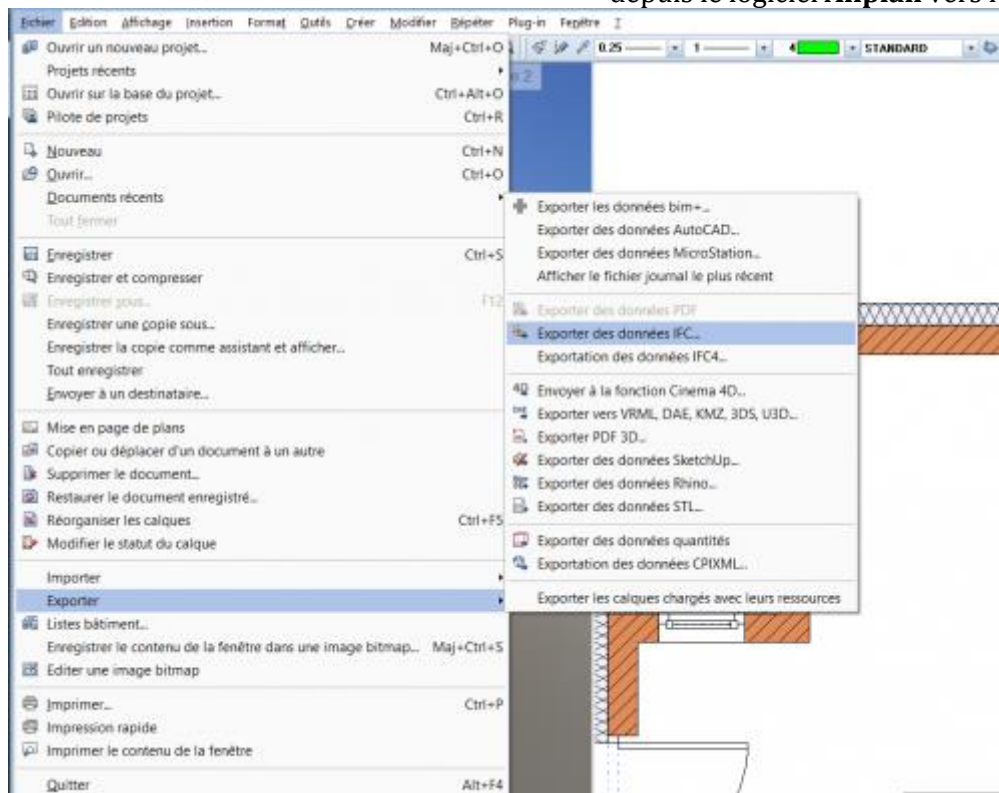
depuis le logiciel Allplan vers l

Fichier Edition Affichage Insertion Format Outils Créer Modifier Répéter Plug-in Fenêtre ?

0.25 1 4 STANDARD

Ouvrir un nouveau projet... Maj+Ctrl+O
Projets récents
Ouvrir sur la base du projet... Ctrl+Alt+O
Pilote de projets Ctrl+R
Nouveau Ctrl+N
Ouvrir... Ctrl+O
Documents récents
Tout fermer
Enregistrer Ctrl+S
Enregistrer et compresser
Enregistrer sous... F12
Enregistrer une copie sous...
Enregistrer la copie comme assistant et afficher...
Tout enregistrer
Envoyer à un destinataire...
Mise en page de plans
Copier ou déplacer d'un document à un autre
Supprimer le document...
Restaurer le document enregistré...
Réorganiser les calques Ctrl+F5
Modifier le statut du calque
Importer
Exporter
Listes bâtiment...
Enregistrer le contenu de la fenêtre dans une image bitmap... Maj+Ctrl+S
Editer une image bitmap
Imprimer... Ctrl+P
Impression rapide
Imprimer le contenu de la fenêtre
Quitter Alt+F4

Exporter les données bim+...
Exporter des données AutoCAD...
Exporter des données MicroStation...
Afficher le fichier journal le plus récent
Exporter des données PDF
Exporter des données IFC...
Exportation des données IFC4...
Envoyer à la fonction Cinema 4D...
Exporter vers VRML, DAE, KMZ, 3DS, U3D...
Exporter PDF 3D...
Exporter des données SketchUp...
Exporter des données Rhino...
Exporter des données STL...
Exporter des données quantités
Exportation des données CPIXML...
Exporter les calques chargés avec leurs ressources